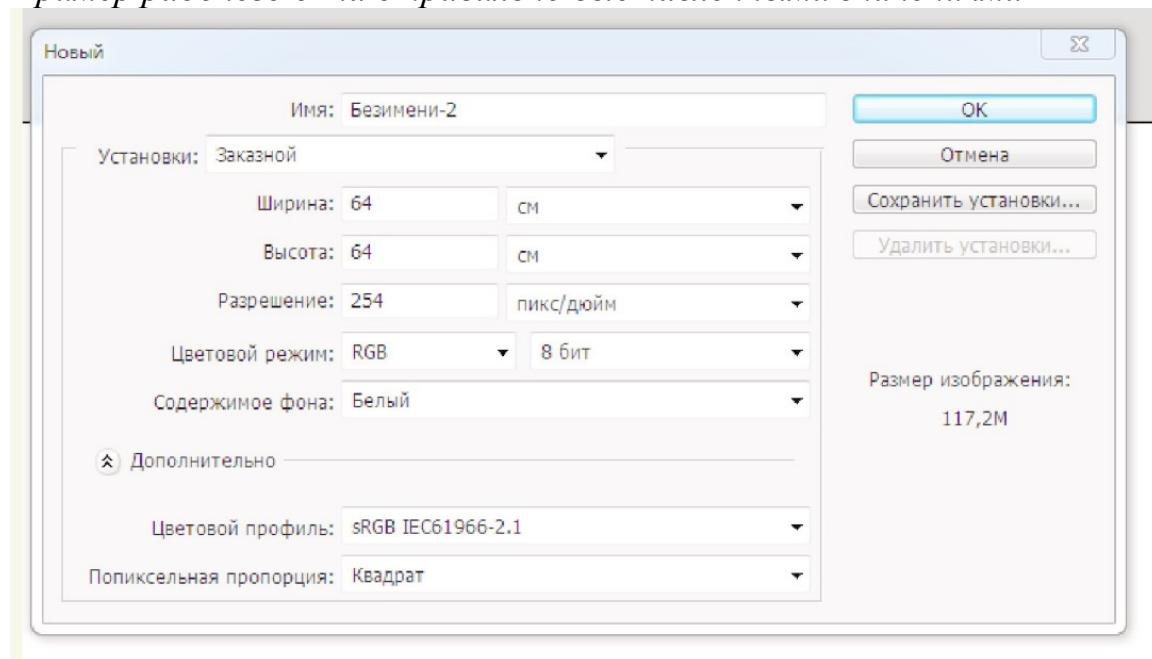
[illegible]

Новый

Имя: Безимени-2

Установки: Заказной

Ширина: 64 см

Высота: 64 см

Разрешение: 254 пикс/дюйм

Цветовой режим: RGB 8 бит

Содержимое фона: Белый

Дополнительно

Цветовой профиль: sRGB IEC61966-2.1

Попиксельная пропорция: Квадрат

OK

Отмена

Сохранить установки...

Удалить установки...

Размер изображения:
117,2M